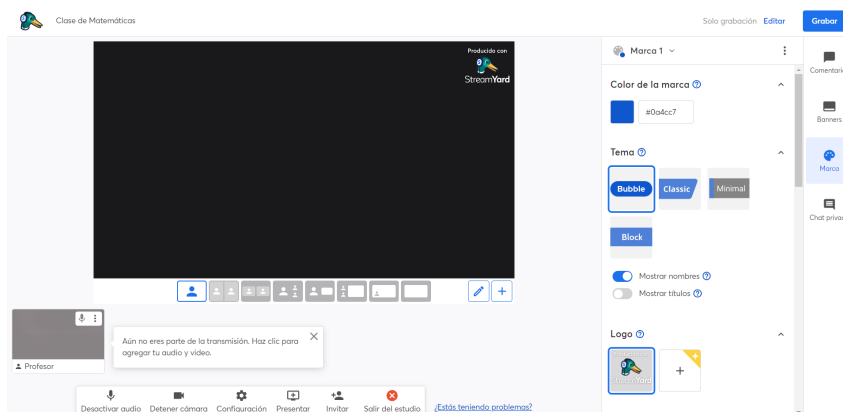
Clase de Matemáticas

Solo grabación Editar

Grabar

Producido con
StreamYard

Marca 1

Comentarios

Banners

Marca

Chat privado

Color de la marca

#0a4cc7

Tema

Bubble

Classic

Minimal

Block

Mostrar nombres

Mostrar títulos

Logo

+

Profesor

Aún no eres parte de la transmisión. Haz clic para agregar tu audio y video.

Desactivar audio Detener cámara Configuración Presentar Invitar Salir del estudio

¿Estás teniendo problemas?